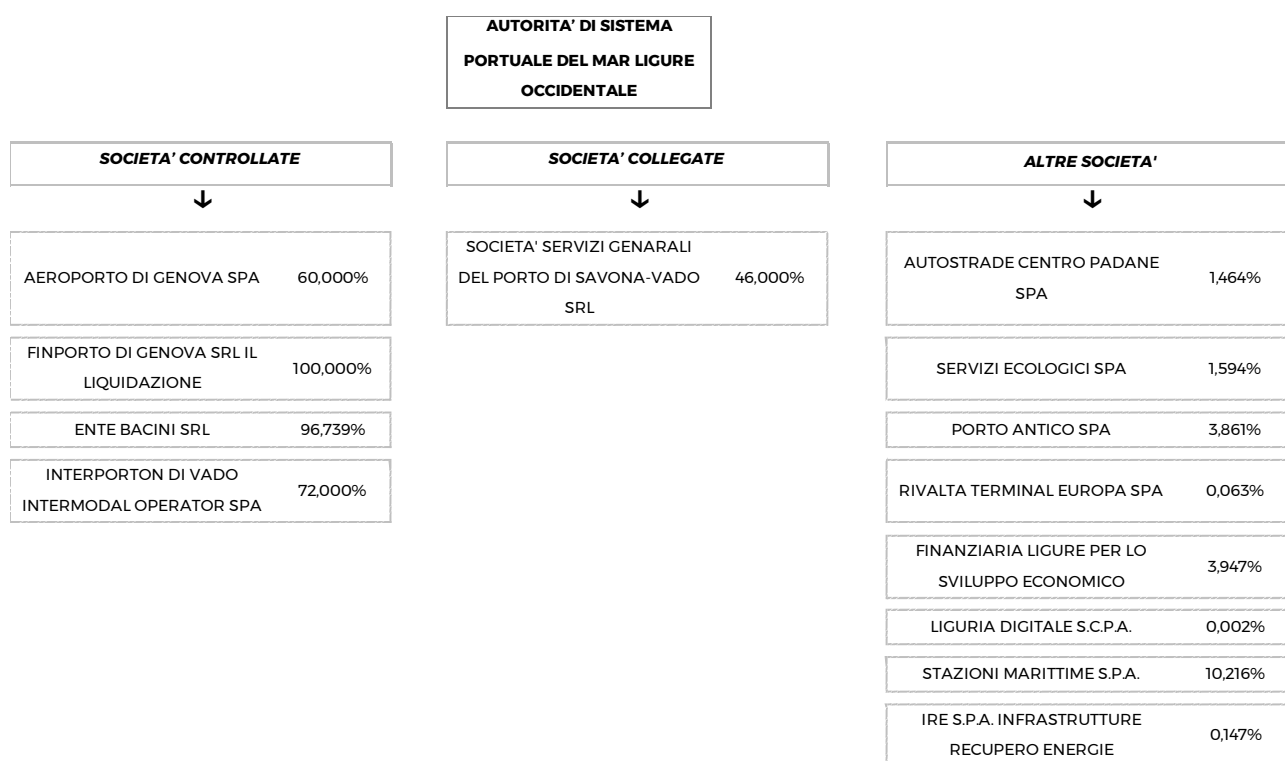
AUTORITA' DI SISTEMA PORTUALE DEL MAR LIGURE OCCIDENTALE

SOCIETA' CONTROLLATE

| AEROPORTO DI GENOVA SPA | 60,000% |
|---|---|
| FINPORTO DI GENOVA SRL IL LIQUIDAZIONE | 100,000% |
| ENTE BACINI SRL | 96,739% |
| INTERPORTON DI VADO INTERMODAL OPERATOR SPA | 72,000% |

SOCIETA' COLLEGATE

| SOCIETA' SERVIZI GENARALI DEL PORTO DI SAVONA-VADO SRL | 46,000% |
|---|---|

ALTRE SOCIETA'

| AUTOSTRADE CENTRO PADANE SPA | 1,464% |
|---|---|
| SERVIZI ECOLOGICI SPA | 1,594% |
| PORTO ANTICO SPA | 3,861% |
| RIVALTA TERMINAL EUROPA SPA | 0,063% |
| FINANZIARIA LIGURE PER LO SVILUPPO ECONOMICO | 3,947% |
| LIGURIA DIGITALE S.C.P.A. | 0,002% |
| STAZIONI MARITTIME S.P.A. | 10,216% |
| IRE S.P.A. INFRASTRUTTURE RECUPERO ENERGIE | 0,147% |